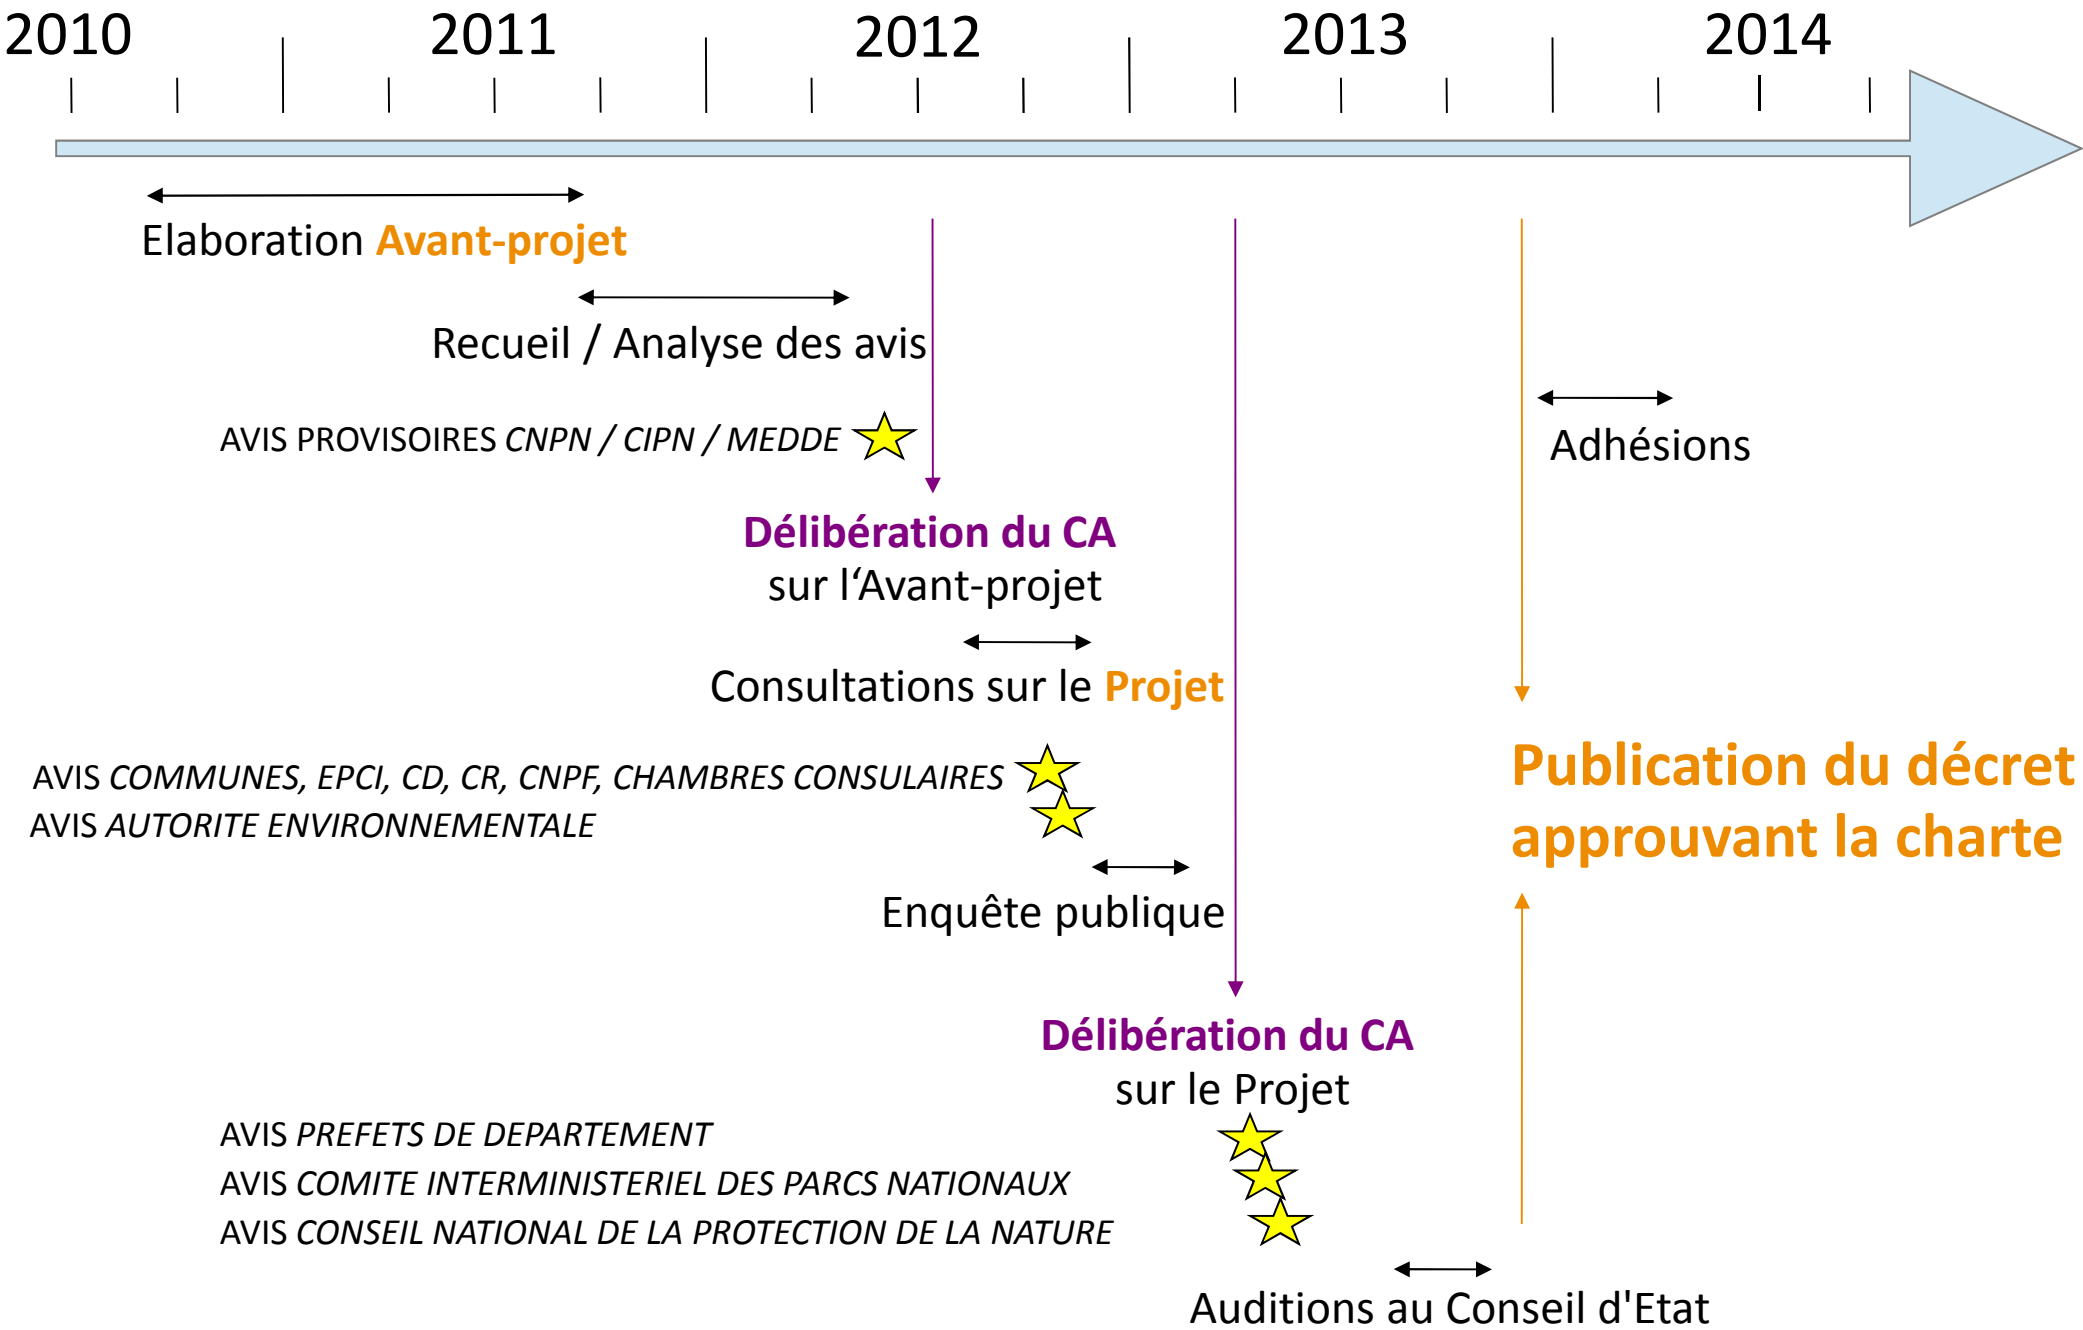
2010 2011 2012 2013 2014

Elaboration Avant-projet

Recueil / Analyse des avis

AVIS PROVISOIRES *CNPN / CIPN / MEDDE*

Adhésions

Délibération du CA
sur l'Avant-projet

Consultations sur le Projet

AVIS *COMMUNES, EPCI, CD, CR, CNPF, CHAMBRES CONSULAIRES*
AVIS *AUTORITE ENVIRONNEMENTALE*

Publication du décret approuvant la charte

Enquête publique

Délibération du CA
sur le Projet

AVIS *PREFETS DE DEPARTEMENT*
AVIS *COMITE INTERMINISTERIEL DES PARCS NATIONAUX*
AVIS *CONSEIL NATIONAL DE LA PROTECTION DE LA NATURE*

Auditions au Conseil d'Etat